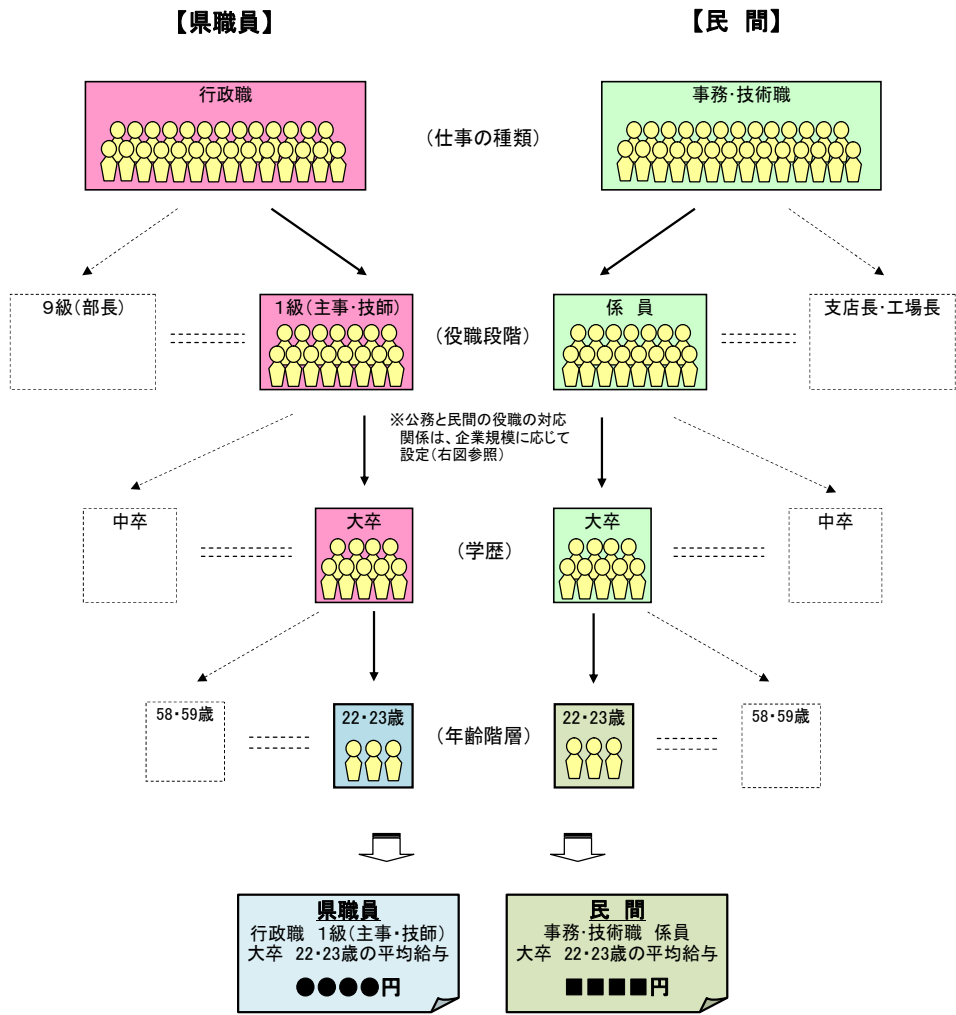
【県職員】

【民　間】

行政職

（仕事の種類）

事務･技術職

9級（部長）

1級（主事･技師）

（役職段階）

係　員

支店長･工場長

※公務と民間の役職の対応関係は、企業規模に応じて設定（右図参照）

中卒

大卒

（学歴）

大卒

中卒

58･59歳

22･23歳

（年齢階層）

22･23歳

58･59歳

県職員
行政職　1級（主事･技師）
大卒　22･23歳の平均給与
●●●●円

民　間
事務･技術職　係員
大卒　22･23歳の平均給与
■■■■円